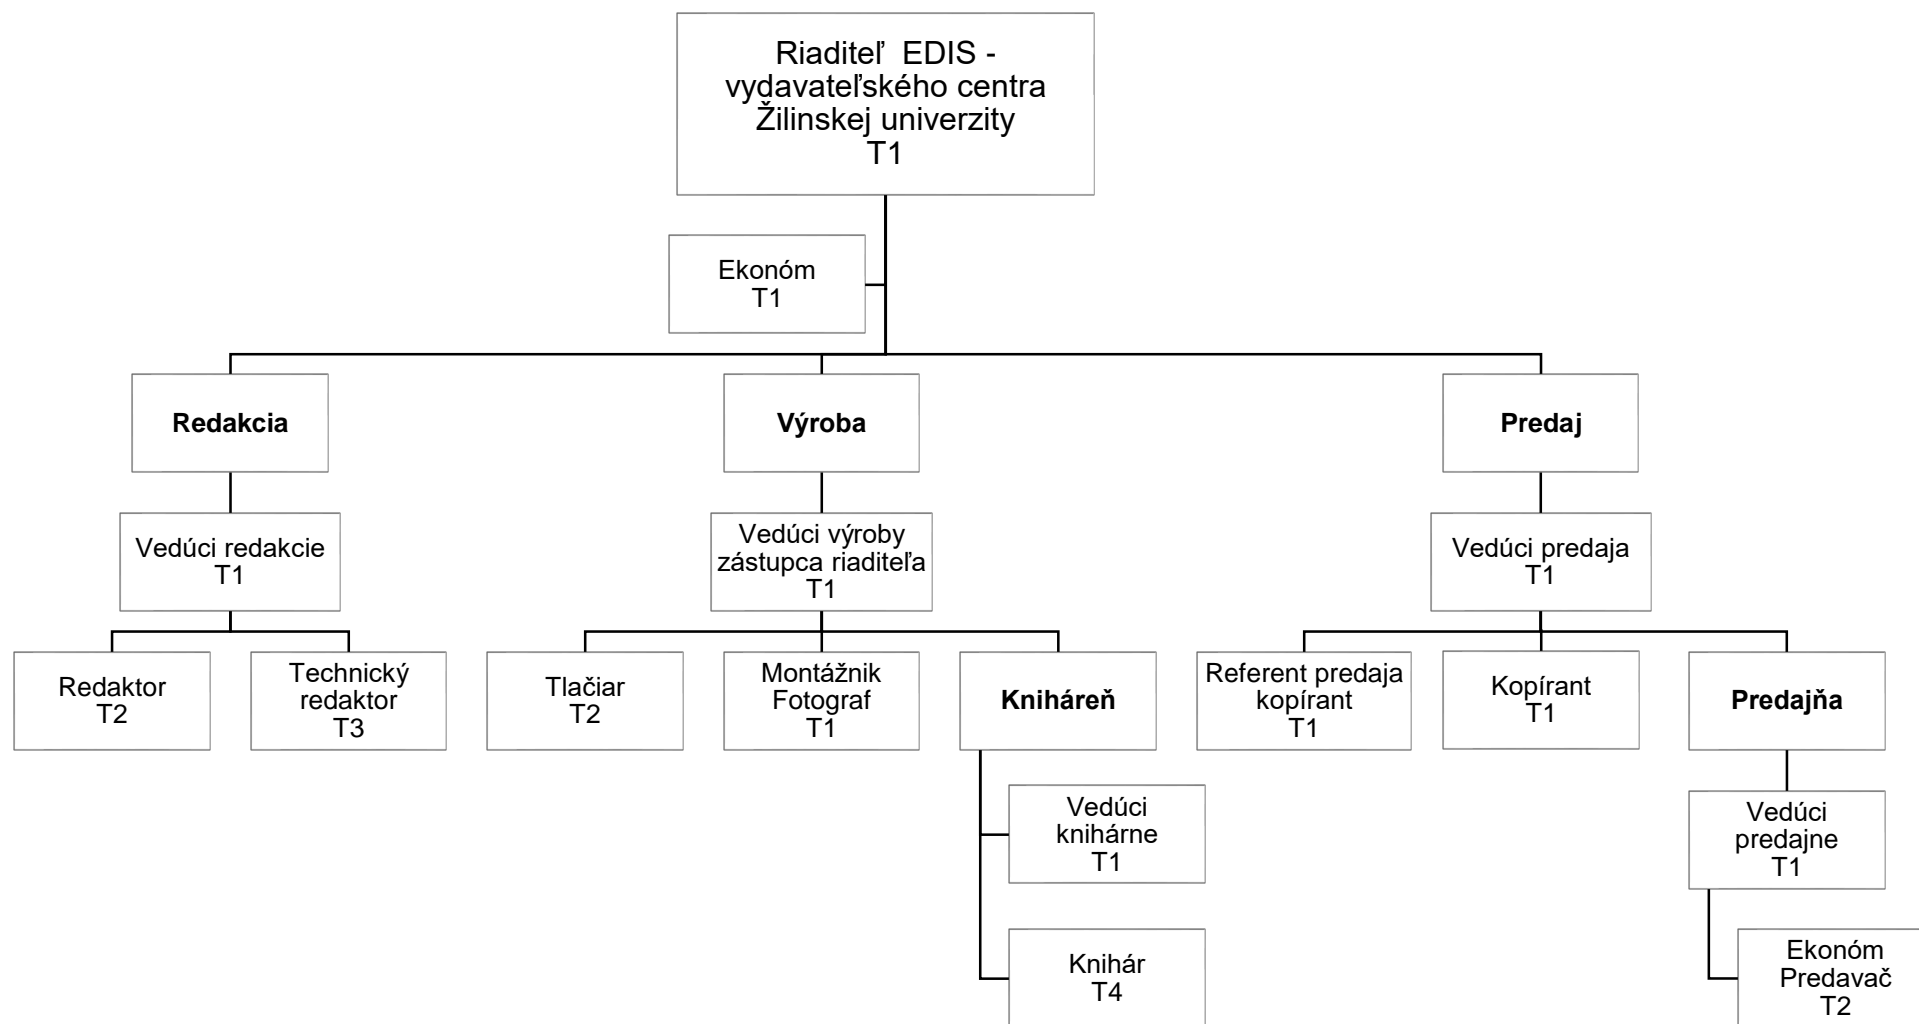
Riaditeľ EDIS - vydavateľského centra Žilinskej univerzity
T1

Ekonóm
T1

**Redakcia**

**Výroba**

**Predaj**

Vedúci redakcie
T1

Vedúci výroby
zástupca riaditeľa
T1

Vedúci predaja
T1

Redaktor
T2

Technický redaktor
T3

Tlačiar
T2

Montážnik
Fotograf
T1

**Kniháreň**

Referent predaja
kopírant
T1

Kopírant
T1

**Predajňa**

Vedúci knihárne
T1

Knihár
T4

Vedúci predajne
T1

Ekonóm
Predavač
T2